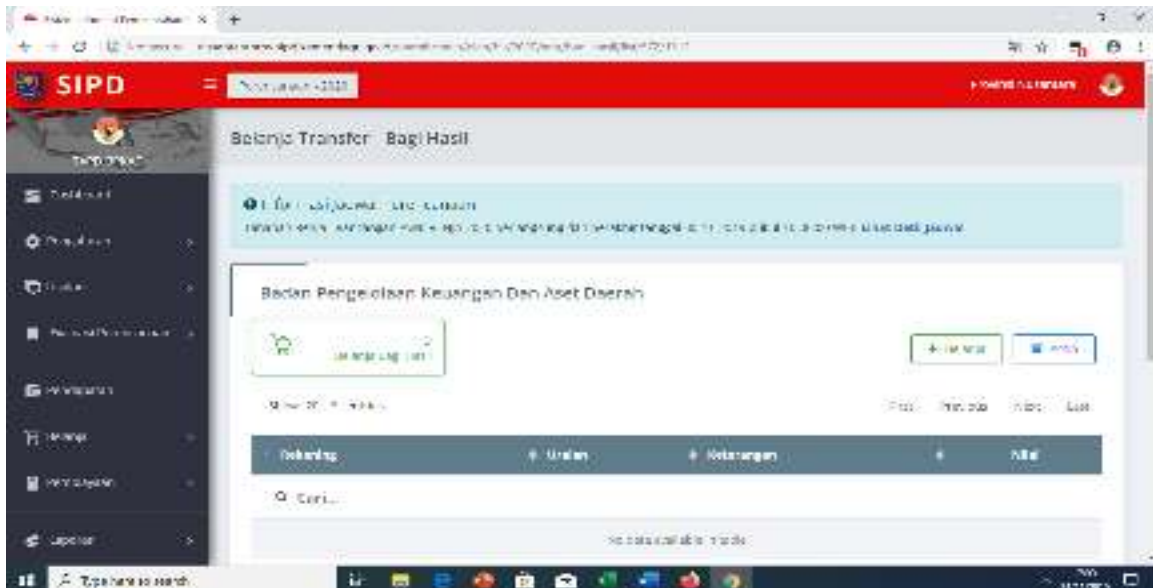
SIPD

Belanja Transfer Bagi Hasil

Badan Pengelolaan Keuangan Dan Aset Daerah

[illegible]

First Previous Next Last

| Rekening | Uraian | Keterangan | | Nilai |
|---|---|---|---|---|
| Cari... | | | | |
| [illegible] | | | | |

Type here to search